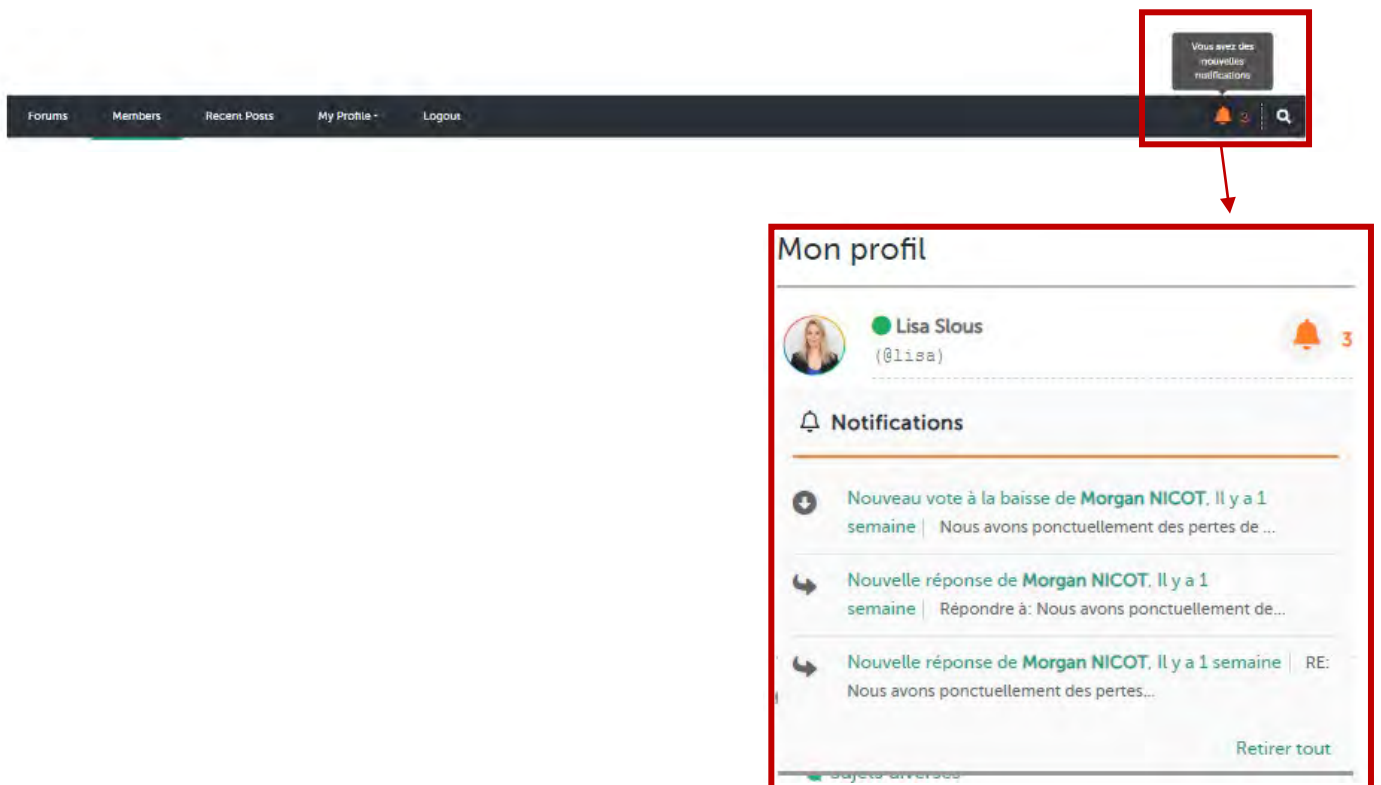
Vous avez des nouvelles notifications

Forums Members Recent Posts My Profile Logout 3

Mon profil

Lisa Slous
(@lisa)

3

Notifications

Nouveau vote à la baisse de Morgan NICOT, Il y a 1 semaine | Nous avons ponctuellement des pertes de ...

Nouvelle réponse de Morgan NICOT, Il y a 1 semaine | Répondre à: Nous avons ponctuellement de...

Nouvelle réponse de Morgan NICOT, Il y a 1 semaine | RE: Nous avons ponctuellement des pertes...

Retirer tout

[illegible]